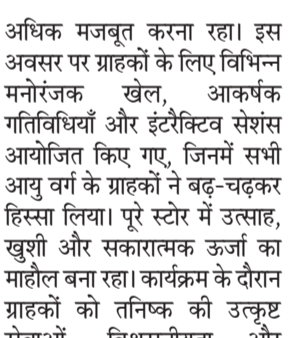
अधिक मजबूत करना रहा। इस अवसर पर ग्राहकों के लिए विभिन्न मनोरंजक खेल, आकर्षक गतिविधियाँ और इंटरैक्टिव सेशंस आयोजित किए गए, जिनमें सभी आयु वर्ग के ग्राहकों ने बढ़-चढ़कर हिस्सा लिया। पूरे स्टोर में उत्साह, खुशी और सकारात्मक ऊर्जा का माहौल बना रहा। कार्यक्रम के दौरान ग्राहकों को तनिष्क की उत्कृष्ट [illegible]